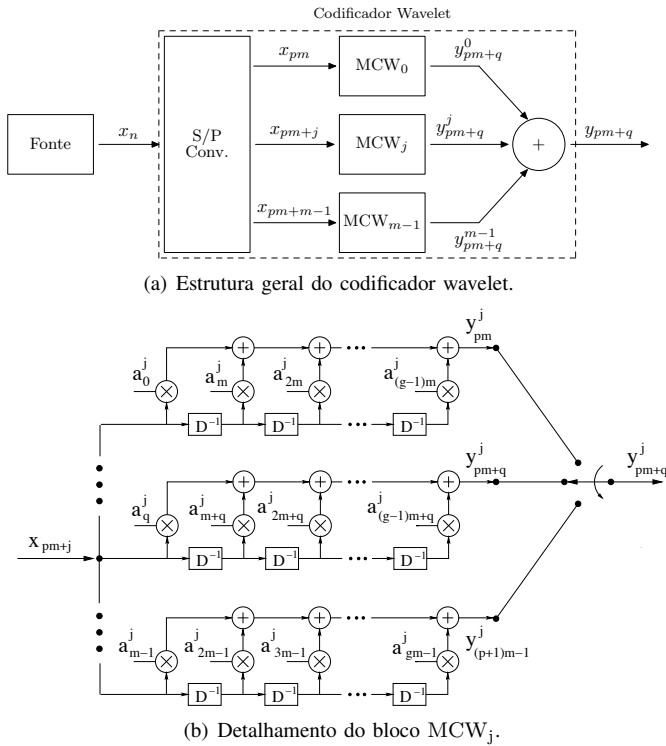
Codificador Wavelet

Fonte

$x_n$

S/P Conv.

$x_{pm}$

$x_{pm+j}$

$x_{pm+m-1}$

MCW$_0$

MCW$_j$

MCW$_{m-1}$

$y^0_{pm+q}$

$y^j_{pm+q}$

$y^{m-1}_{pm+q}$

+

$y_{pm+q}$

(a) Estrutura geral do codificador wavelet.

$a^j_0$ $a^j_m$ $a^j_{2m}$ $a^j_{(g-1)m}$ $y^j_{pm}$

$D^{-1}$ $D^{-1}$ $D^{-1}$

$a^j_q$ $a^j_{m+q}$ $a^j_{2m+q}$ $a^j_{(g-1)m+q}$ $y^j_{pm+q}$

$x_{pm+j}$

$D^{-1}$ $D^{-1}$ $D^{-1}$

$y^j_{pm+q}$

$a^j_{m-1}$ $a^j_{2m-1}$ $a^j_{3m-1}$ $a^j_{gm-1}$ $y^j_{(p+1)m-1}$

$D^{-1}$ $D^{-1}$ $D^{-1}$

(b) Detalhamento do bloco MCW$_j$.